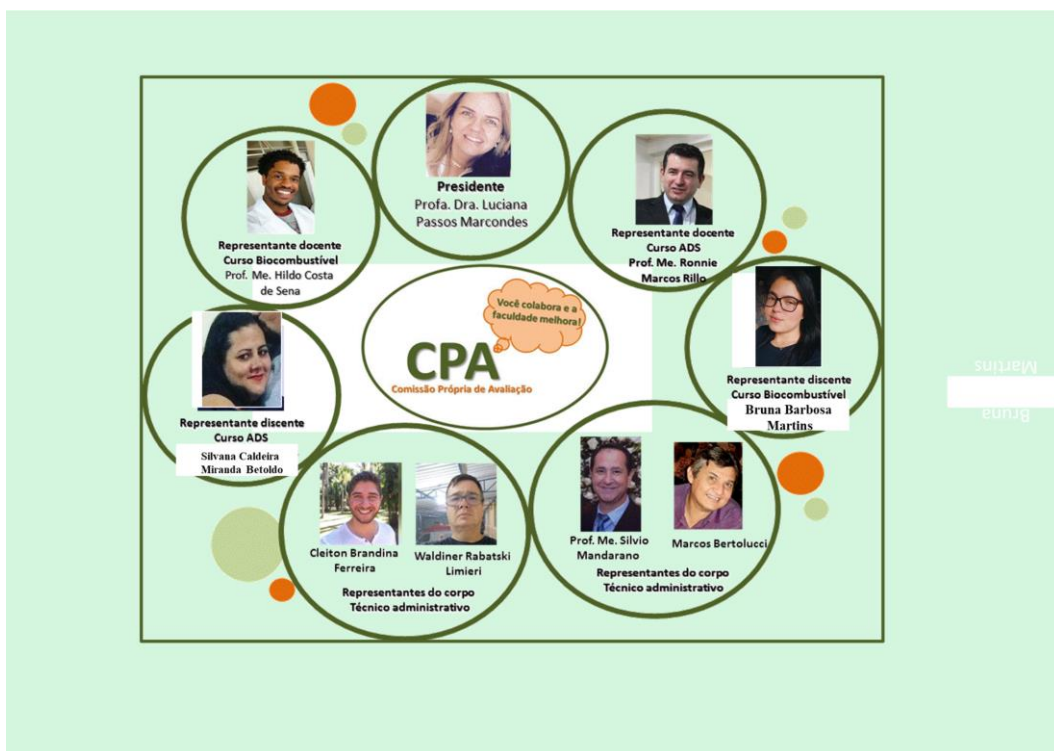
Presidente
Profa. Dra. Luciana Passos Marcondes

Representante docente
Curso Biocombustível
Prof. Me. Hildo Costa de Sena

Representante docente
Curso ADS
Prof. Me. Ronnie Marcos Rillo

Você colabora e a faculdade melhora!

CPA
Comissão Própria de Avaliação

Representante discente
Curso ADS
Silvana Caldeira Miranda Betoldo

Representante discente
Curso Biocombustível
Bruna Barbosa Martins

Martins

Bruna

Cleiton Brandina Ferreira

Waldiner Rabatski Limieri

Representantes do corpo Técnico administrativo

Prof. Me. Silvio Mandarano

Marcos Bertolucci

Representantes do corpo Técnico administrativo